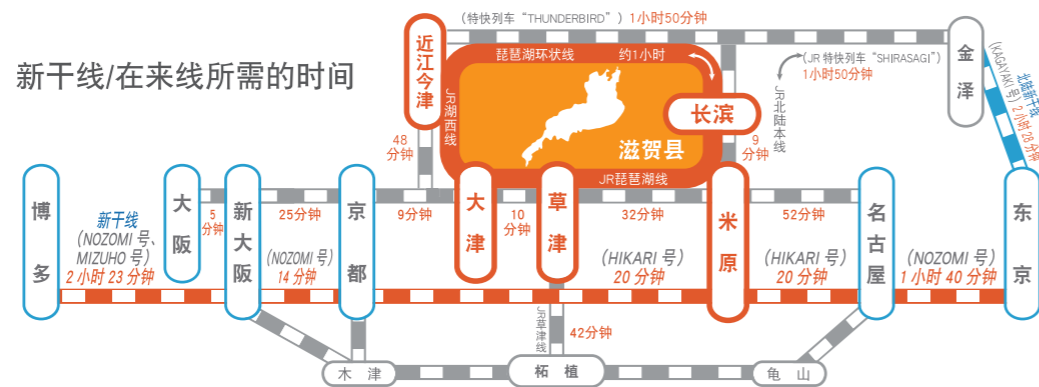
新干线/在来线所需的时间

（特快列车"THUNDERBIRD"）1小时50分钟

近江今津

琵琶湖环状线

约1小时

（JR 特快列车"SHIRASAGI"）1小时50分钟

金泽

（KAGAYAKI号）2小时28分钟

北陆新干线

JR湖西线

长滨

JR北陆本线

滋贺县

48分钟

9分钟

JR琵琶湖线

博多

新干线（NOZOMI 号、MIZUHO 号）2小时23分钟

大阪

5分钟

新大阪

25分钟

（NOZOMI 号）14分钟

京都

9分钟

大津

10分钟

草津

32分钟

（HIKARI 号）20分钟

米原

52分钟

（HIKARI 号）20分钟

名古屋

（NOZOMI 号）1小时40分钟

东京

JR草津线

42分钟

木津

柘植

龟山